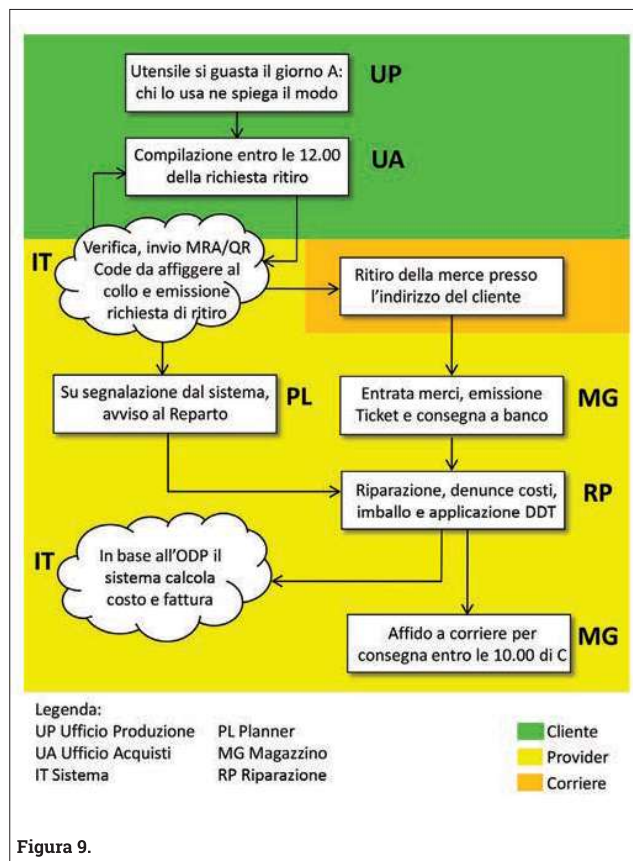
Utensile si guasta il giorno A: chi lo usa ne spiega il modo

UP

Compilazione entro le 12.00 della richiesta ritiro

UA

IT

Verifica, invio MRA/QR Code da affiggere al collo e emissione richiesta di ritiro

Ritiro della merce presso l'indirizzo del cliente

Su segnalazione dal sistema, avviso al Reparto

PL

Entrata merci, emissione Ticket e consegna a banco

MG

Riparazione, denunce costi, imballo e applicazione DDT

RP

IT

In base all'ODP il sistema calcola costo e fattura

Affido a corriere per consegna entro le 10.00 di C

MG

Legenda:
UP Ufficio Produzione
UA Ufficio Acquisti
IT Sistema
PL Planner
MG Magazzino
RP Riparazione

Cliente
Provider
Corriere

Figura 9.